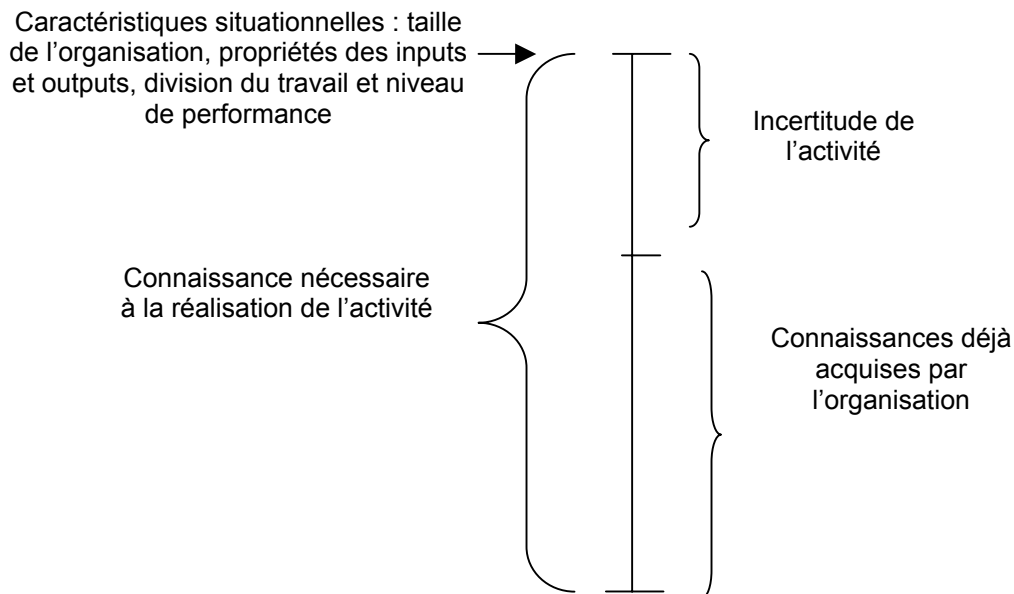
Caractéristiques situationnelles : taille de l’organisation, propriétés des inputs et outputs, division du travail et niveau de performance

Incertitude de l’activité

Connaissance nécessaire à la réalisation de l’activité

Connaissances déjà acquises par l’organisation